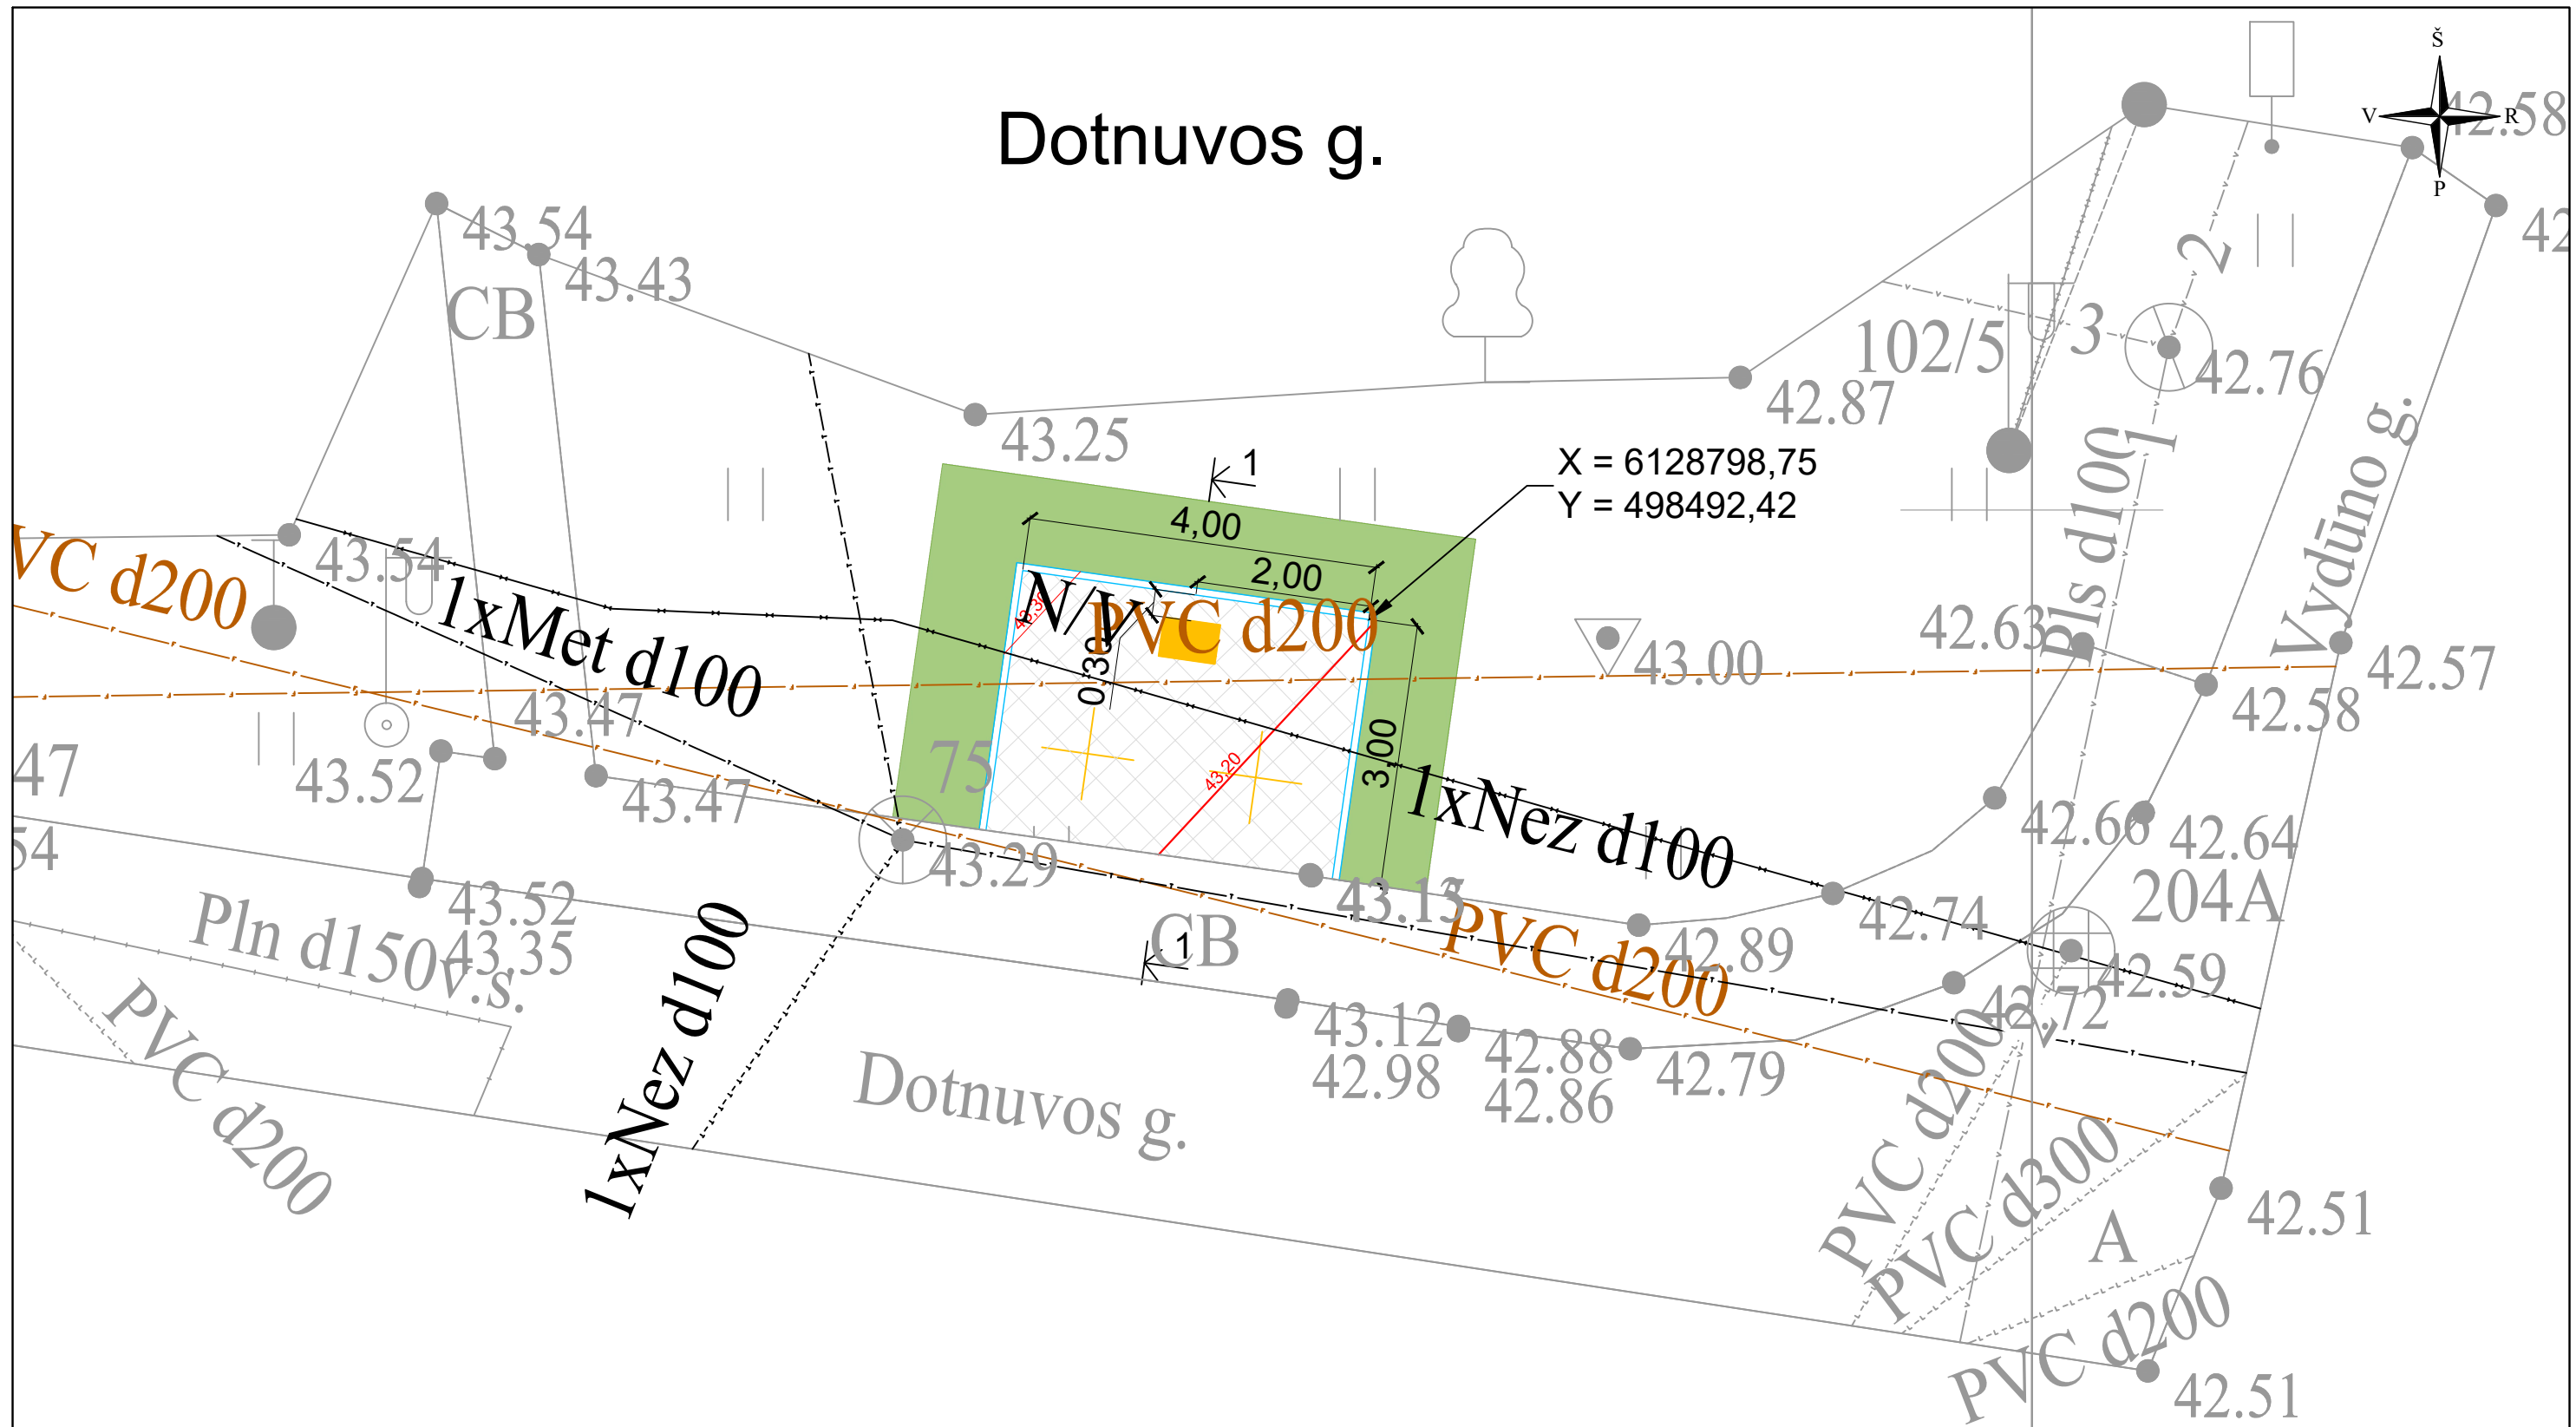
Dotnuvos g.

Š
V
R
P

43.54
43.43
CB
43.25
102/5
3
2
42.87
42.76
X = 6128798,75
Y = 498492,42
1
4,00
2,00
VC d200
1xMet d100
43.54
N/J
PVC d200
0,30
3,00
43.00
42.63
Bls d100
1
Vydūno g.
42.57
42.58
43.47
43.52
47
75
43.47
1xNez d100
43.20
43.29
43.13
54
43.52
43.35
CB
1
PVC d200
42.89
42.66
42.64
42.74
204A
42.59
Pln d150v.s.
1xNez d100
43.12
42.98
42.88
42.86
42.79
42.72
PVC d200
PVC d200
Dotnuvos g.
PVC d200
PVC d300
A
42.51
PVC d200
42.51
42.58
42